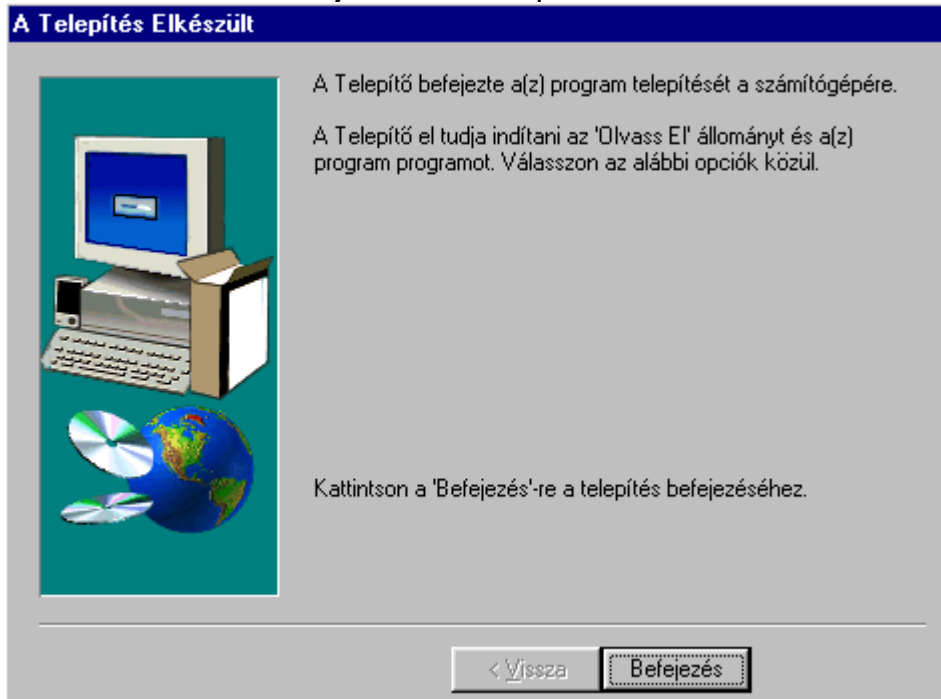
A Telepítés Elkészült

A Telepítő befejezte a(z) program telepítését a számítógépére.

A Telepítő el tudja indítani az 'Olvass El' állományt és a(z) program programot. Válasszon az alábbi opciók közül.

Kattintson a 'Befejezés'-re a telepítés befejezéséhez.

< Vissza

Befejezés